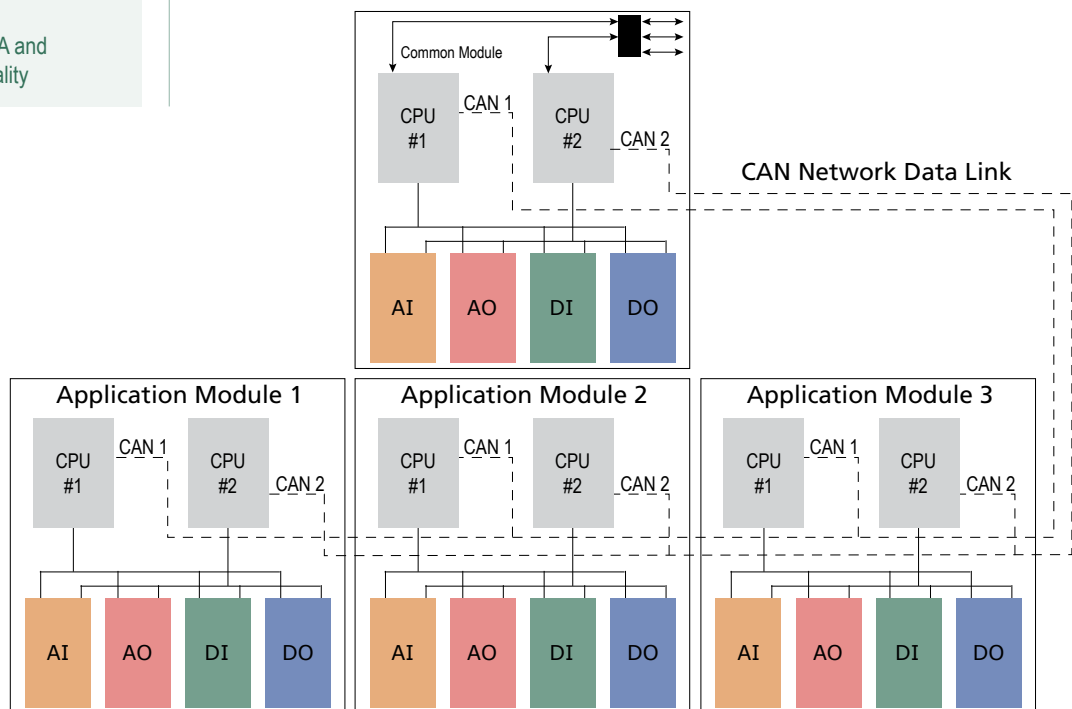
A and
ality

Common Module

CPU #1

CAN 1

CPU #2

CAN 2

CAN Network Data Link

AI

AO

DI

DO

Application Module 1

CPU #1

CAN 1

CPU #2

CAN 2

AI

AO

DI

DO

Application Module 2

CPU #1

CAN 1

CPU #2

CAN 2

AI

AO

DI

DO

Application Module 3

CPU #1

CAN 1

CPU #2

CAN 2

AI

AO

DI

DO